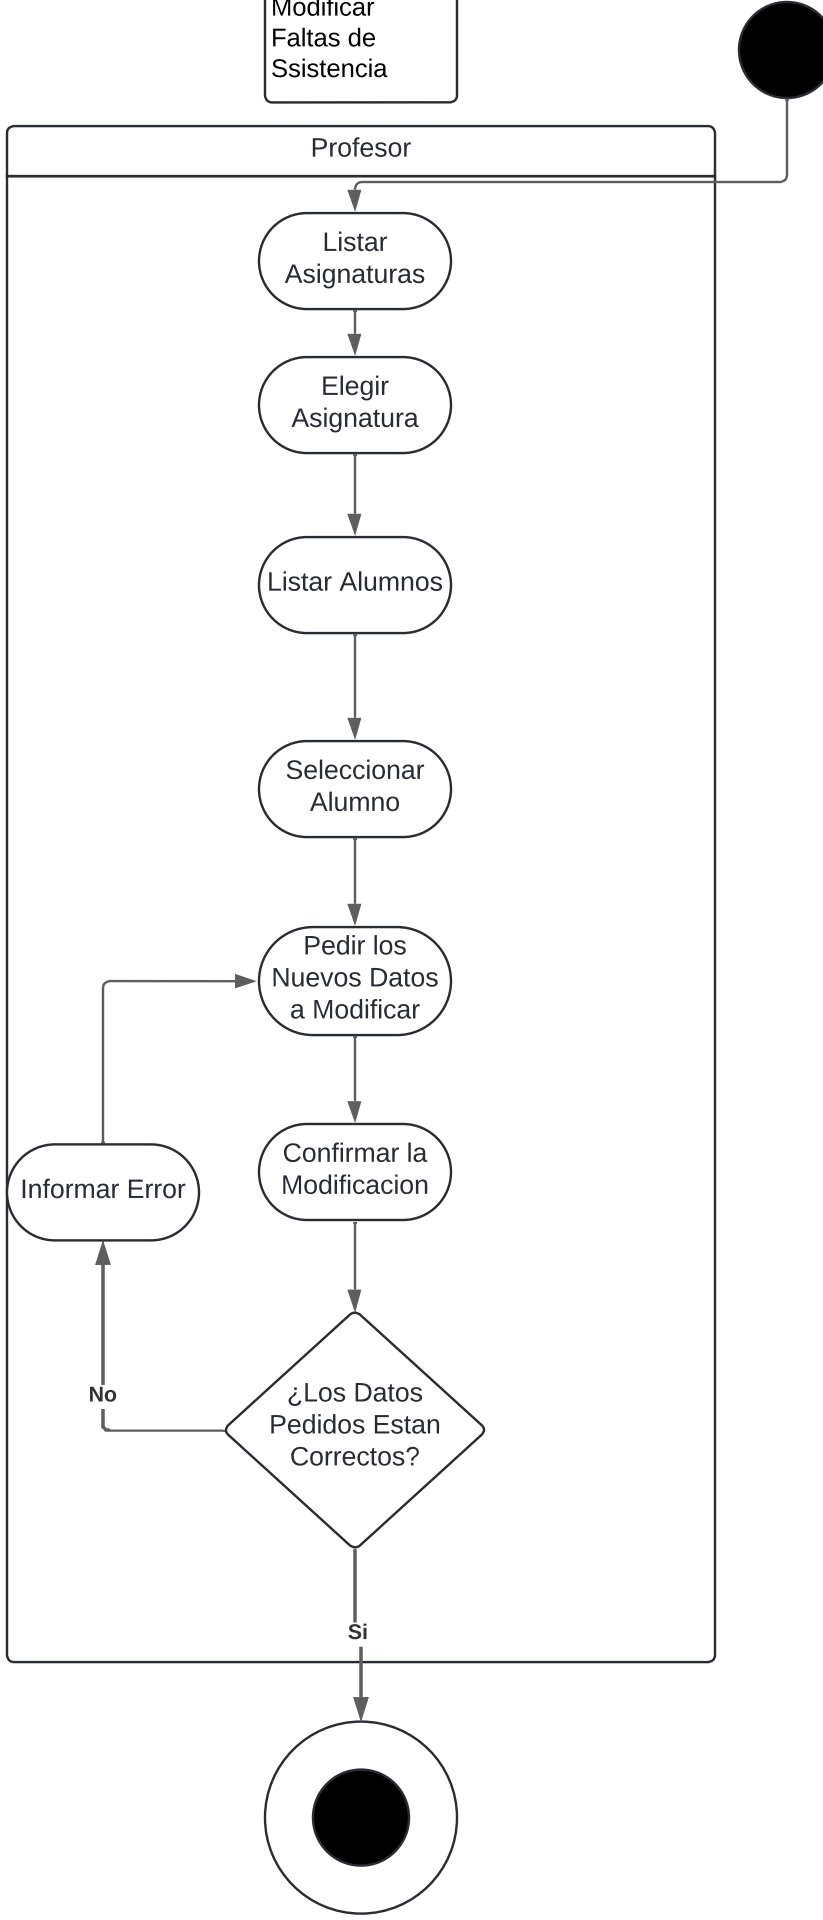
Modificar Faltas de Ssistencia

Profesor

Listar Asignaturas

Elegir Asignatura

Listar Alumnos

Seleccionar Alumno

Pedir los Nuevos Datos a Modificar

Informar Error

Confirmar la Modificacion

No

¿Los Datos Pedidos Estan Correctos?

Si